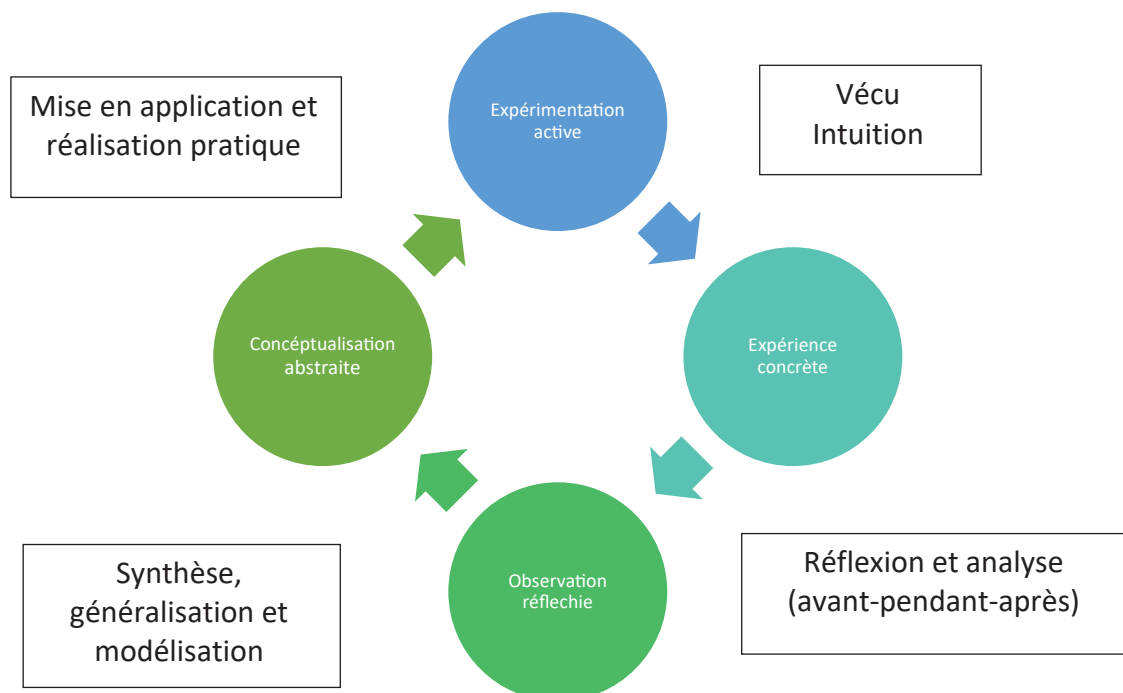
Mise en application et réalisation pratique

Expérimentation active

Vécu
Intuition

Expérience concrète

Réflexion et analyse (avant-pendant-après)

Observation réflechie

Synthèse, généralisation et modélisation

Concéptualisation abstraite